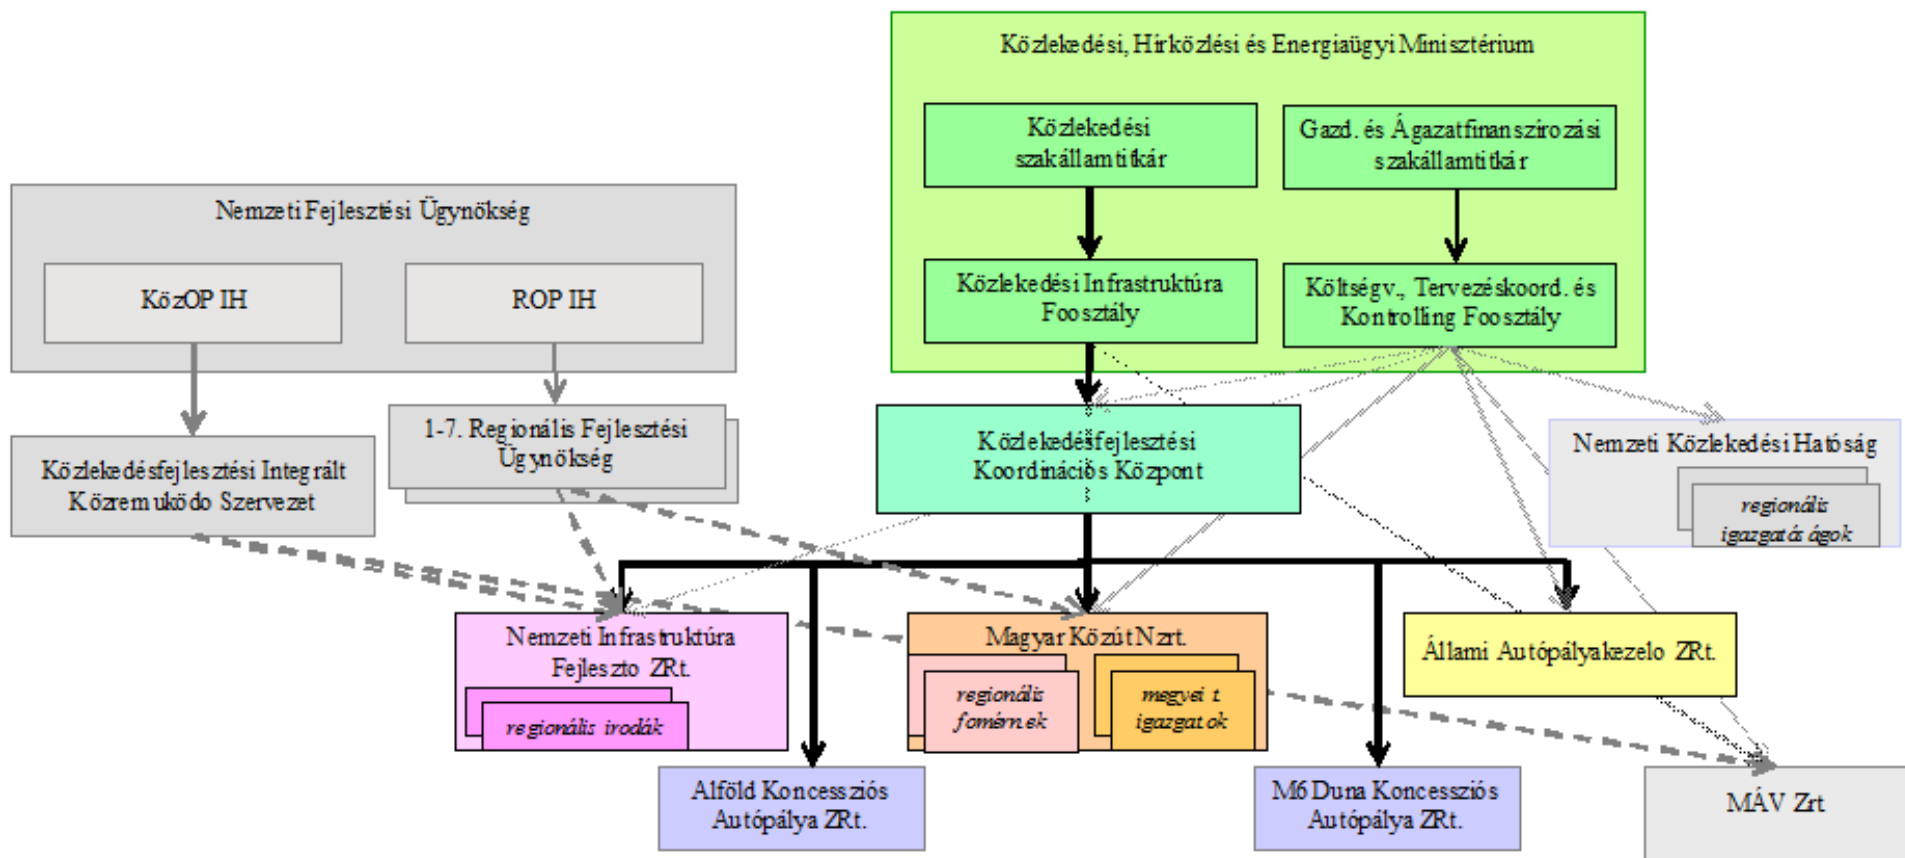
Közlekedési, Hírközlési és Energiaügyi Minisztérium

Közlekedési szakállamtitkár

Gazd. és Ágazatfinanszírozási szakállamtitkár

Közlekedési Infrastruktúra Foosztály

Költségv., Tervezéskoord. és Kontrolling Foosztály

Nemzeti Fejlesztési Ügynökség

KözOP IH

ROP IH

1-7. Regionális Fejlesztési Ügynökség

Közlekedésfejlesztési Integrált Közremuködo Szervezet

Közlekedésfejlesztési Koordinációs Központ

Nemzeti Közlekedési Hatóság

regionális igazgatóságok

Nemzeti Infrastruktúra Fejleszto ZRt.

regionális irodák

Magyar Közút Nzrt.

regionális fomérnek

megyei igazgatok

Állami Autópályakezelo ZRt.

Alföld Koncessziós Autópálya ZRt.

M6 Duna Koncessziós Autópálya ZRt.

MÁV Zrt